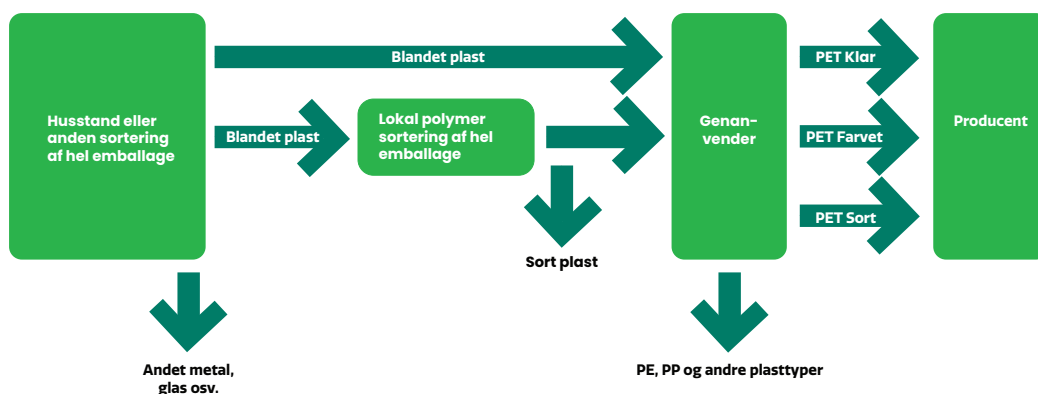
Husstand eller anden sortering af hel emballage

Blandet plast

Blandet plast

Lokal polymer sortering af hel emballage

Sort plast

Genan-vender

PET Klar

PET Farvet

PET Sort

Producent

Andet metal, glas osv.

PE, PP og andre plasttyper